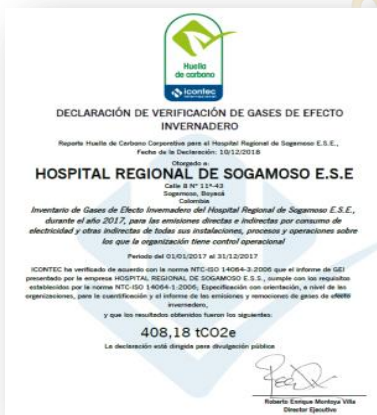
Huella de carbono
icontec

DECLARACIÓN DE VERIFICACIÓN DE GASES DE EFECTO INVERNADERO

Reporte Huella de Carbono Corporativa para el Hospital Regional de Sogamoso E.S.E.,
Fecha de la Declaración: 10/12/2018

Otorgado a:

HOSPITAL REGIONAL DE SOGAMOSO E.S.E

Calle 8 N° 11-43
Sogamoso, Boyacá
Colombia

Inventario de Gases de Efecto Invernadero del Hospital Regional de Sogamoso E.S.E., durante el año 2017, para las emisiones directas e indirectas por consumo de electricidad y otras indirectas de todas sus instalaciones, procesos y operaciones sobre los que la organización tiene control operacional

Periodo del 01/01/2017 al 31/12/2017

ICONTEC ha verificado de acuerdo con la norma NTC-ISO 14064-3:2006 que el informe de GEI presentado por la empresa HOSPITAL REGIONAL DE SOGAMOSO E.S.E., cumple con los requisitos establecidos por la norma NTC-ISO 14064-1:2006; Especificación con orientación, a nivel de las organizaciones, para la cuantificación y el informe de las emisiones y remociones de gases de efecto invernadero,

y que los resultados obtenidos fueron los siguientes:

408,18 tCO2e

La declaración está dirigida para divulgación pública

Roberto Enrique Montoya Villa
Director Ejecutivo